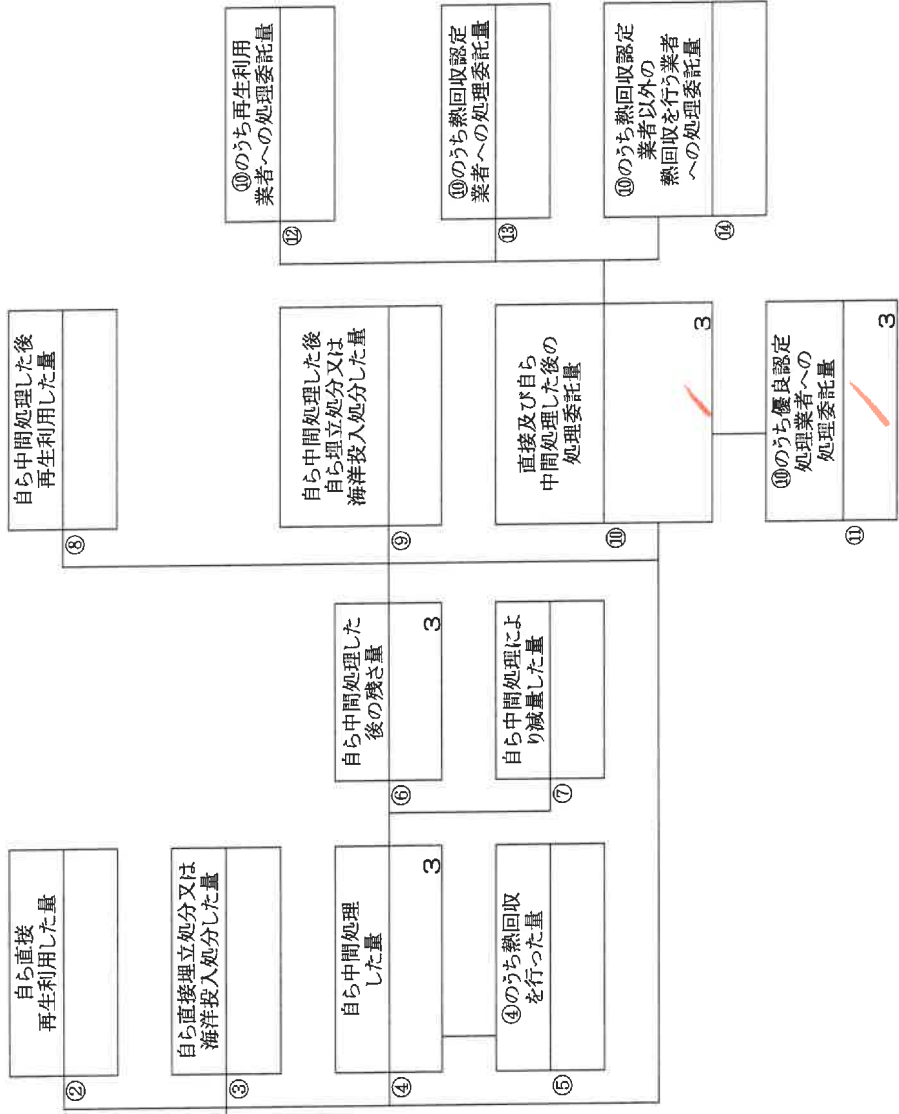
②
自ら直接再生利用した量

③
自ら直接埋立処分又は海洋投入処分した量

④
自ら中間処理した量
3

⑤
④のうち熱回収を行った量

⑥
自ら中間処理した後の残さ量
3

⑦
自ら中間処理により減量した量

⑧
自ら中間処理した後再生利用した量

⑨
自ら中間処理した後自ら埋立処分又は海洋投入処分した量

⑩
直接及び自ら中間処理した後の処理委託量
3

⑪
⑩のうち優良認定処理業者への処理委託量
3

⑫
⑩のうち再生利用業者への処理委託量

⑬
⑩のうち熱回収認定業者への処理委託量

⑭
⑩のうち熱回収認定業者以外の熱回収を行う業者への処理委託量